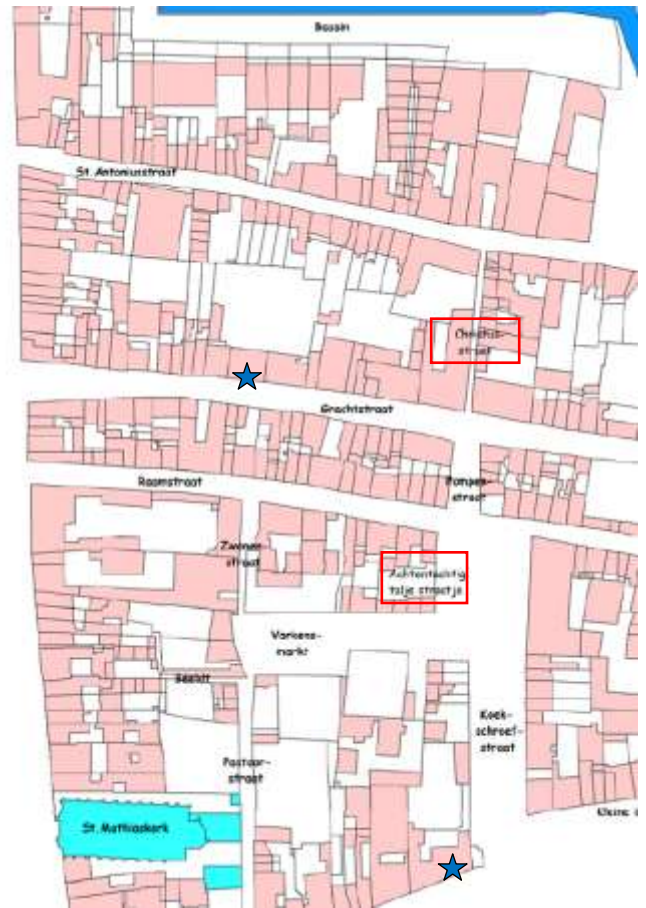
Bassin

St. Antoniusstraat

Cheslstraat

Grachtstraat

Raamstraat

Pompenstraat

Zwanenstraat

Achtentachtig tolje straatje

Varkensmarkt

Beslit

Koekschroefstraat

Pastoorstraat

St. Mathiaskerk

Kleine